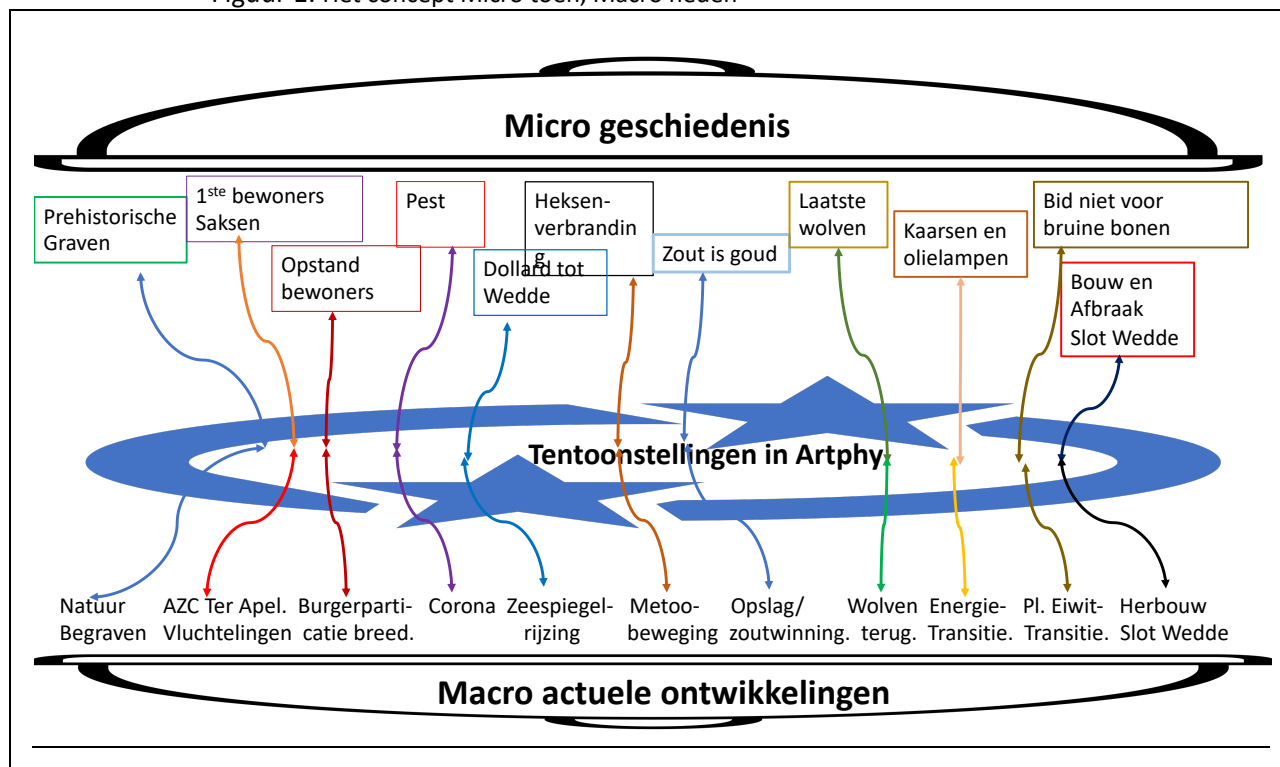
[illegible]

Micro geschiedenis

Prehistorische Graven

1$^{ste}$ bewoners Saksen

Opstand bewoners

Pest

Dollard tot Wedde

Heksenverbranding

Zout is goud

Laatste wolven

Kaarsen en olielampen

Bid niet voor bruine bonen

Bouw en Afbraak Slot Wedde

Tentoonstellingen in Artphy

Natuur Begraven

AZC Ter Apel. Vluchtelingen

Burgerparticatie breed.

Corona

Zeespiegelrijzing

Metoobeweging

Opslag/ zoutwinning.

Wolven terug.

Energie-Transitie.

Pl. Eiwit-Transitie.

Herbouw Slot Wedde

Macro actuele ontwikkelingen